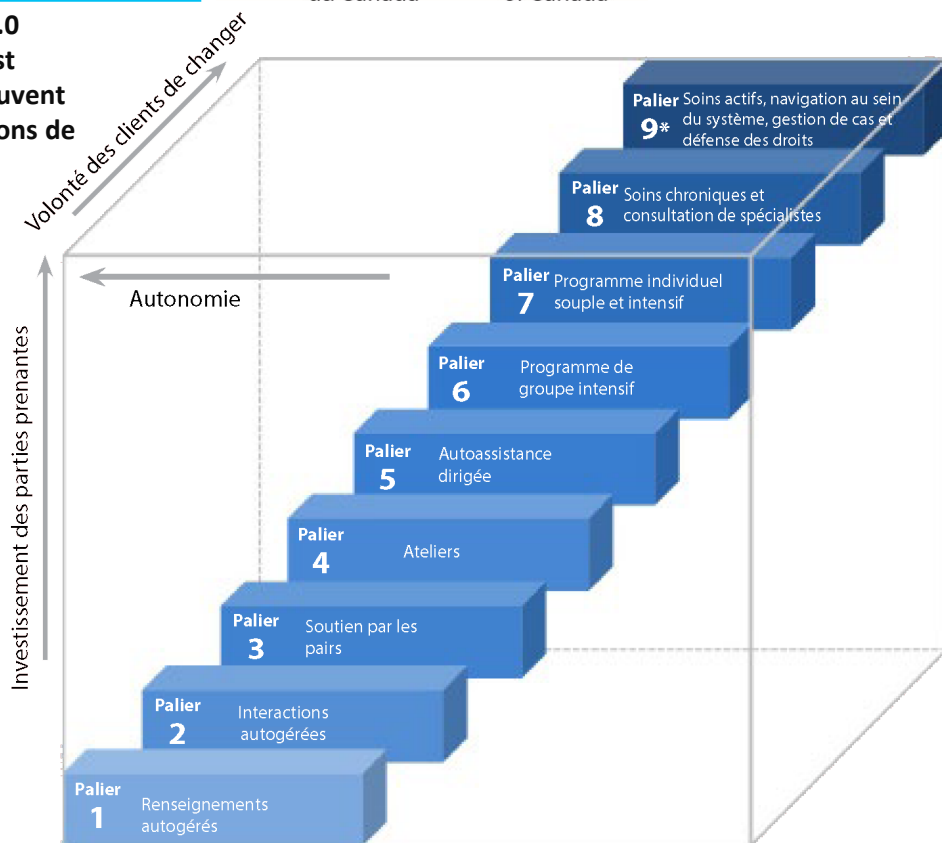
10
st
uvent
ons de

du Canada
of Canada

Volonté des clients de changer

Autonomie

Investissement des parties prenantes

Palier 9* Soins actifs, navigation au sein du système, gestion de cas et défense des droits

Palier 8 Soins chroniques et consultation de spécialistes

Palier 7 Programme individuel souple et intensif

Palier 6 Programme de groupe intensif

Palier 5 Autoassistance dirigée

Palier 4 Ateliers

Palier 3 Soutien par les pairs

Palier 2 Interactions autogérées

Palier 1 Renseignements autogérés